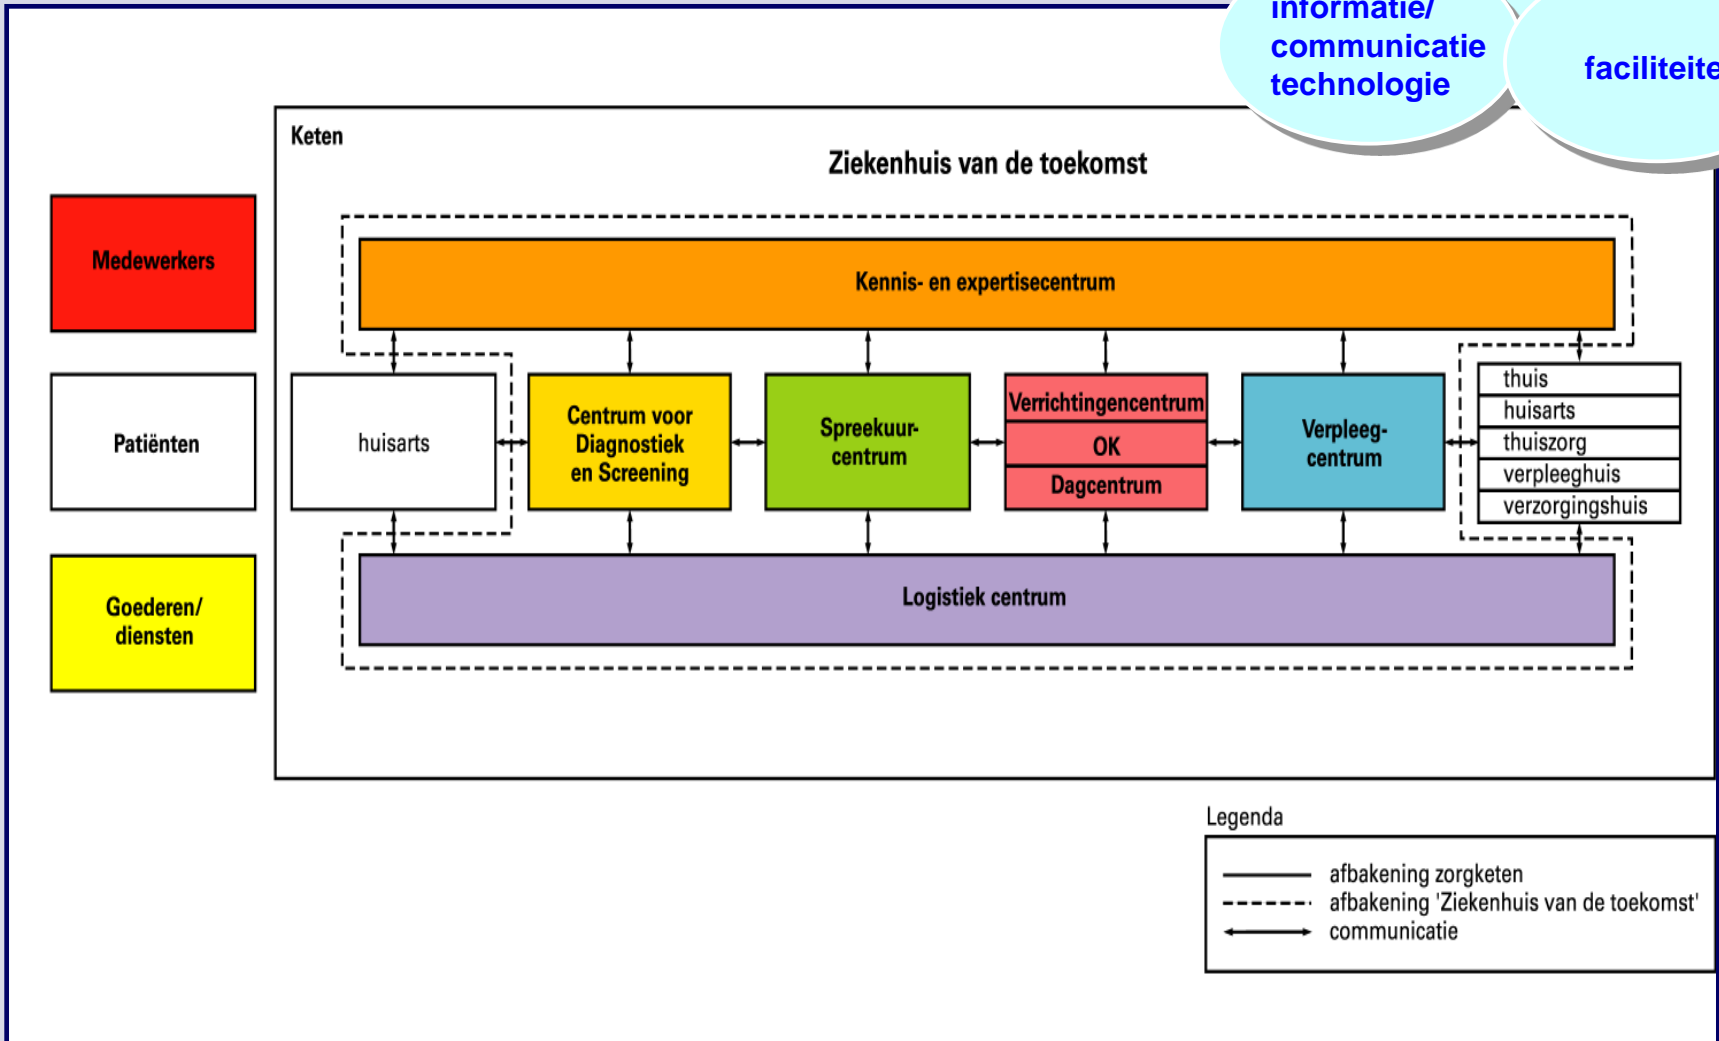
informatie/ communicatie technologie

faciliteite

Keten

Ziekenhuis van de toekomst

Medewerkers

Patiënten

Goederen/ diensten

Kennis- en expertisecentrum

huisarts

Centrum voor Diagnostiek en Screening

Spreekuur-centrum

Verrichtingencentrum

OK

Dagcentrum

Verpleeg-centrum

thuis

huisarts

thuiszorg

verpleeghuis

verzorgingshuis

Logistiek centrum

Legenda

afbakening zorgketen

afbakening 'Ziekenhuis van de toekomst'

communicatie